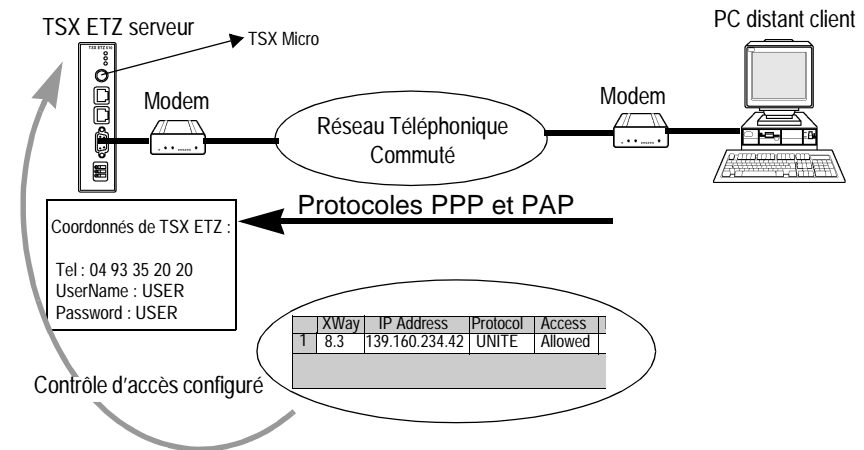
TSX ETZ serveur

TSX Micro

PC distant client

Modem

Modem

Réseau Téléphonique Commuté

Protocoles PPP et PAP

Coordonnés de TSX ETZ :

Tel : 04 93 35 20 20
UserName : USER
Password : USER

| | XWay | IP Address | Protocol | Access |
|---|---|---|---|---|
| 1 | 8.3 | 139.160.234.42 | UNITE | Allowed |

Contrôle d'accès configuré